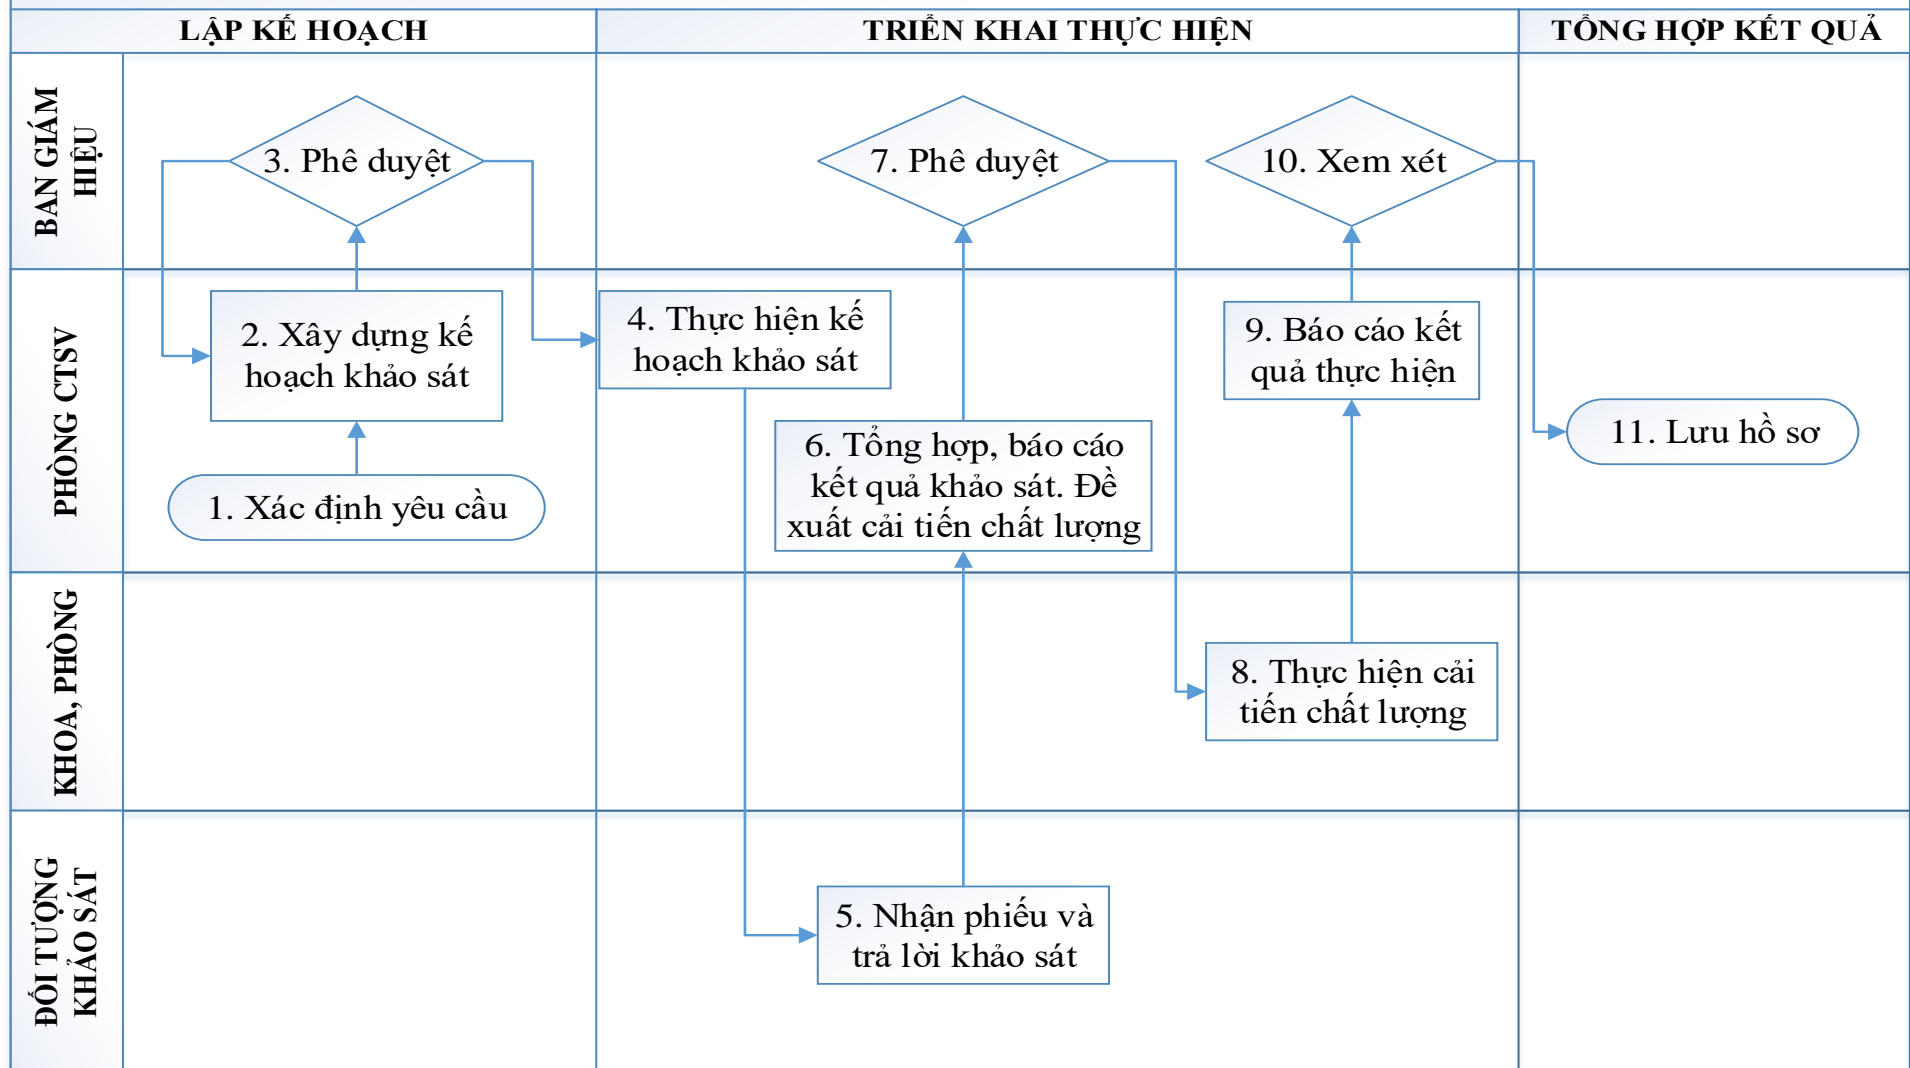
LẬP KẾ HOẠCH

TRIỂN KHAI THỰC HIỆN

TỔNG HỢP KẾT QUẢ

BAN GIÁM HIỆU

PHÒNG CTSV

KHOA, PHÒNG

ĐỐI TƯỢNG KHẢO SÁT

3. Phê duyệt

2. Xây dựng kế hoạch khảo sát

1. Xác định yêu cầu

7. Phê duyệt

4. Thực hiện kế hoạch khảo sát

6. Tổng hợp, báo cáo kết quả khảo sát. Đề xuất cải tiến chất lượng

5. Nhận phiếu và trả lời khảo sát

10. Xem xét

9. Báo cáo kết quả thực hiện

8. Thực hiện cải tiến chất lượng

11. Lưu hồ sơ